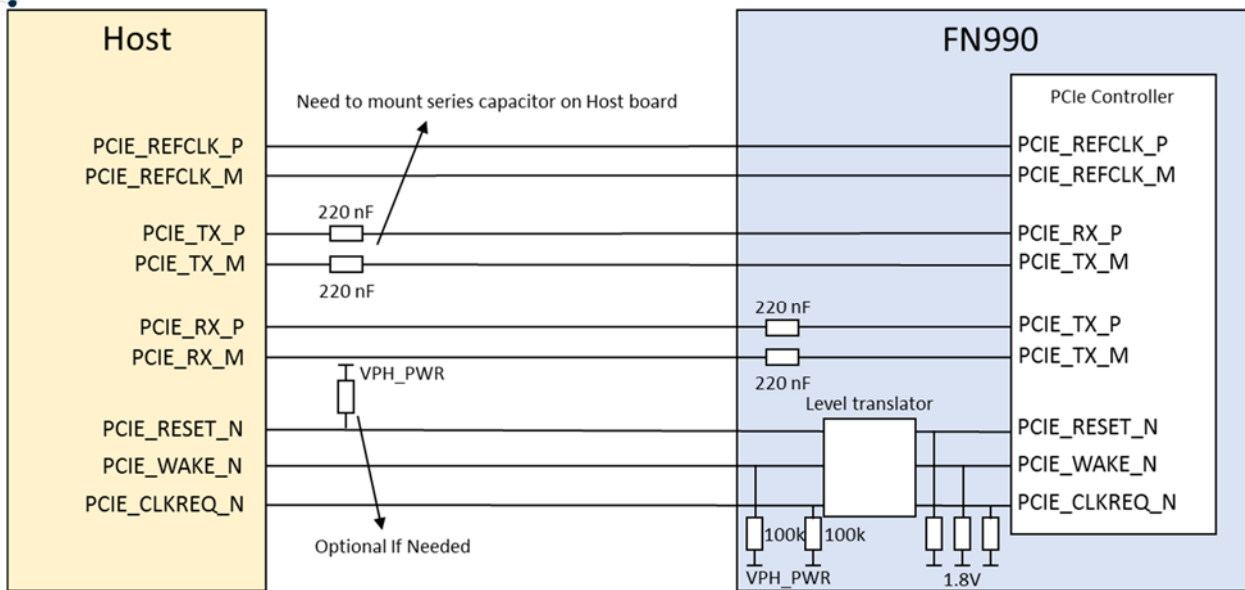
Host

FN990

Need to mount series capacitor on Host board

PCIe Controller

PCIE_REFCLK_P
PCIE_REFCLK_M

PCIE_REFCLK_P
PCIE_REFCLK_M

220 nF

PCIE_TX_P
PCIE_TX_M

220 nF

PCIE_RX_P
PCIE_TX_M

220 nF

PCIE_RX_P
PCIE_RX_M

PCIE_TX_P
PCIE_TX_M

VPH_PWR

220 nF

Level translator

PCIE_RESET_N
PCIE_WAKE_N
PCIE_CLKREQ_N

PCIE_RESET_N
PCIE_WAKE_N
PCIE_CLKREQ_N

Optional If Needed

100k
100k
VPH_PWR
1.8V